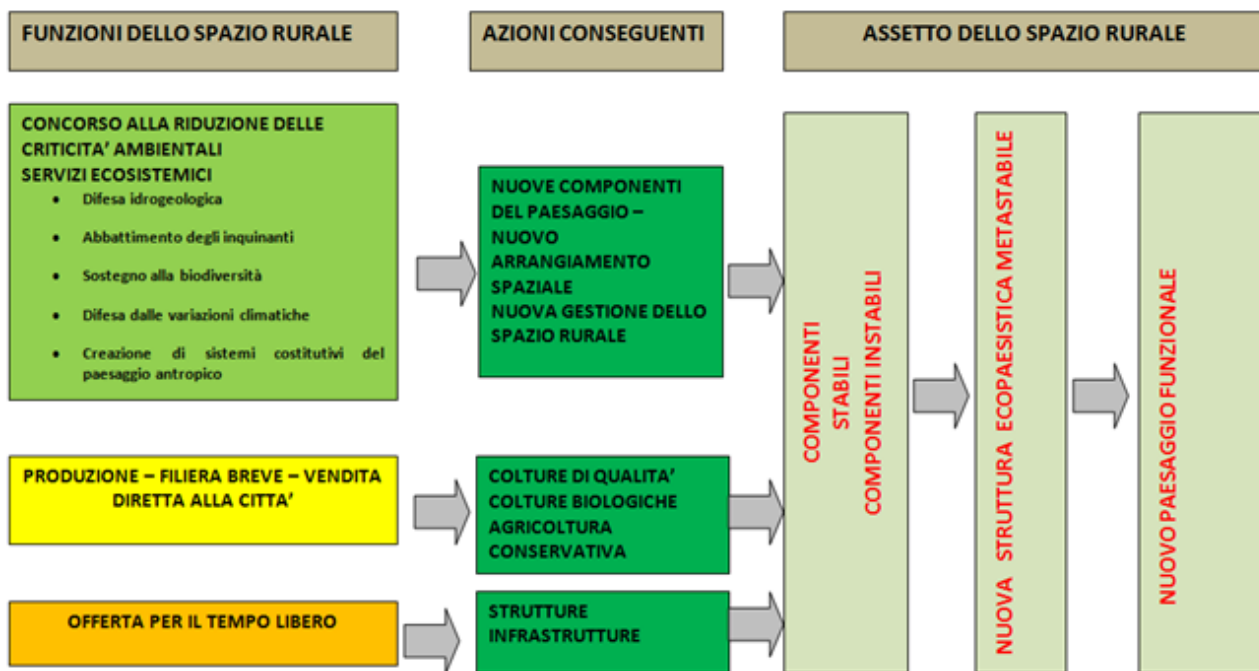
FUNZIONI DELLO SPAZIO RURALE

AZIONI CONSEGUENTI

ASSETTO DELLO SPAZIO RURALE

CONCORSO ALLA RIDUZIONE DELLE CRITICITA' AMBIENTALI
SERVIZI ECOSISTEMICI
- Difesa idrogeologica
- Abbattimento degli inquinanti
- Sostegno alla biodiversità
- Difesa dalle variazioni climatiche
- Creazione di sistemi costitutivi del paesaggio antropico

NUOVE COMPONENTI DEL PAESAGGIO – NUOVO ARRANGIAMENTO SPAZIALE
NUOVA GESTIONE DELLO SPAZIO RURALE

COMPONENTI STABILI
COMPONENTI INSTABILI

NUOVA STRUTTURA ECOPAESISTICA METASTABILE

NUOVO PAESAGGIO FUNZIONALE

PRODUZIONE – FILIERA BREVE – VENDITA DIRETTA ALLA CITTA'

COLTURE DI QUALITA'
COLTURE BIOLOGICHE
AGRICOLTURA CONSERVATIVA

OFFERTA PER IL TEMPO LIBERO

STRUTTURE
INFRASTRUTTURE